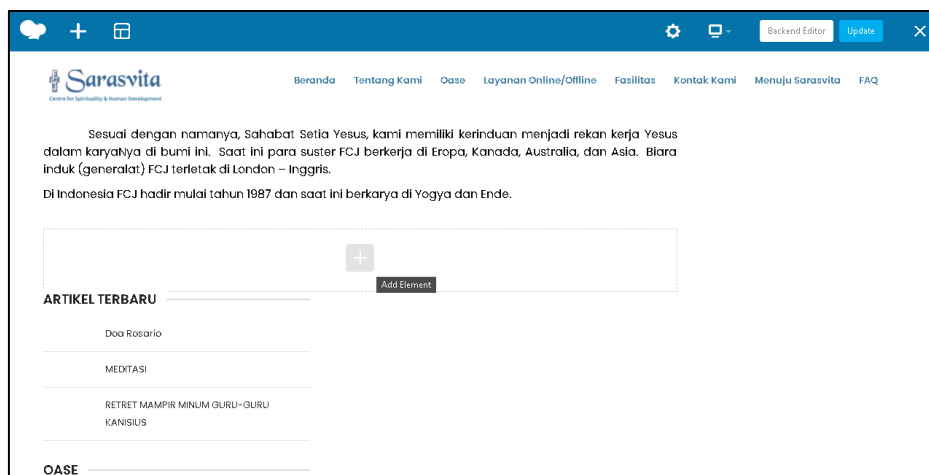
Backend Editor Update

Sarasvita
Centre for Spirituality & Human Development

Beranda Tentang Kami Oase Layanan Online/Offline Fasilitas Kontak Kami Menuju Sarasvita FAQ

Sesuai dengan namanya, Sahabat Setia Yesus, kami memiliki kerinduan menjadi rekan kerja Yesus dalam karyaNya di bumi ini. Saat ini para suster FCJ berkerja di Eropa, Kanada, Australia, dan Asia. Biara induk (generalat) FCJ terletak di London – Inggris.

Di Indonesia FCJ hadir mulai tahun 1987 dan saat ini berkarya di Yogya dan Ende.

Add Element

ARTIKEL TERBARU

Doa Rosario

MEDITASI

RETRET MAMPIR MINUM GURU-GURU KANISIUS

OASE